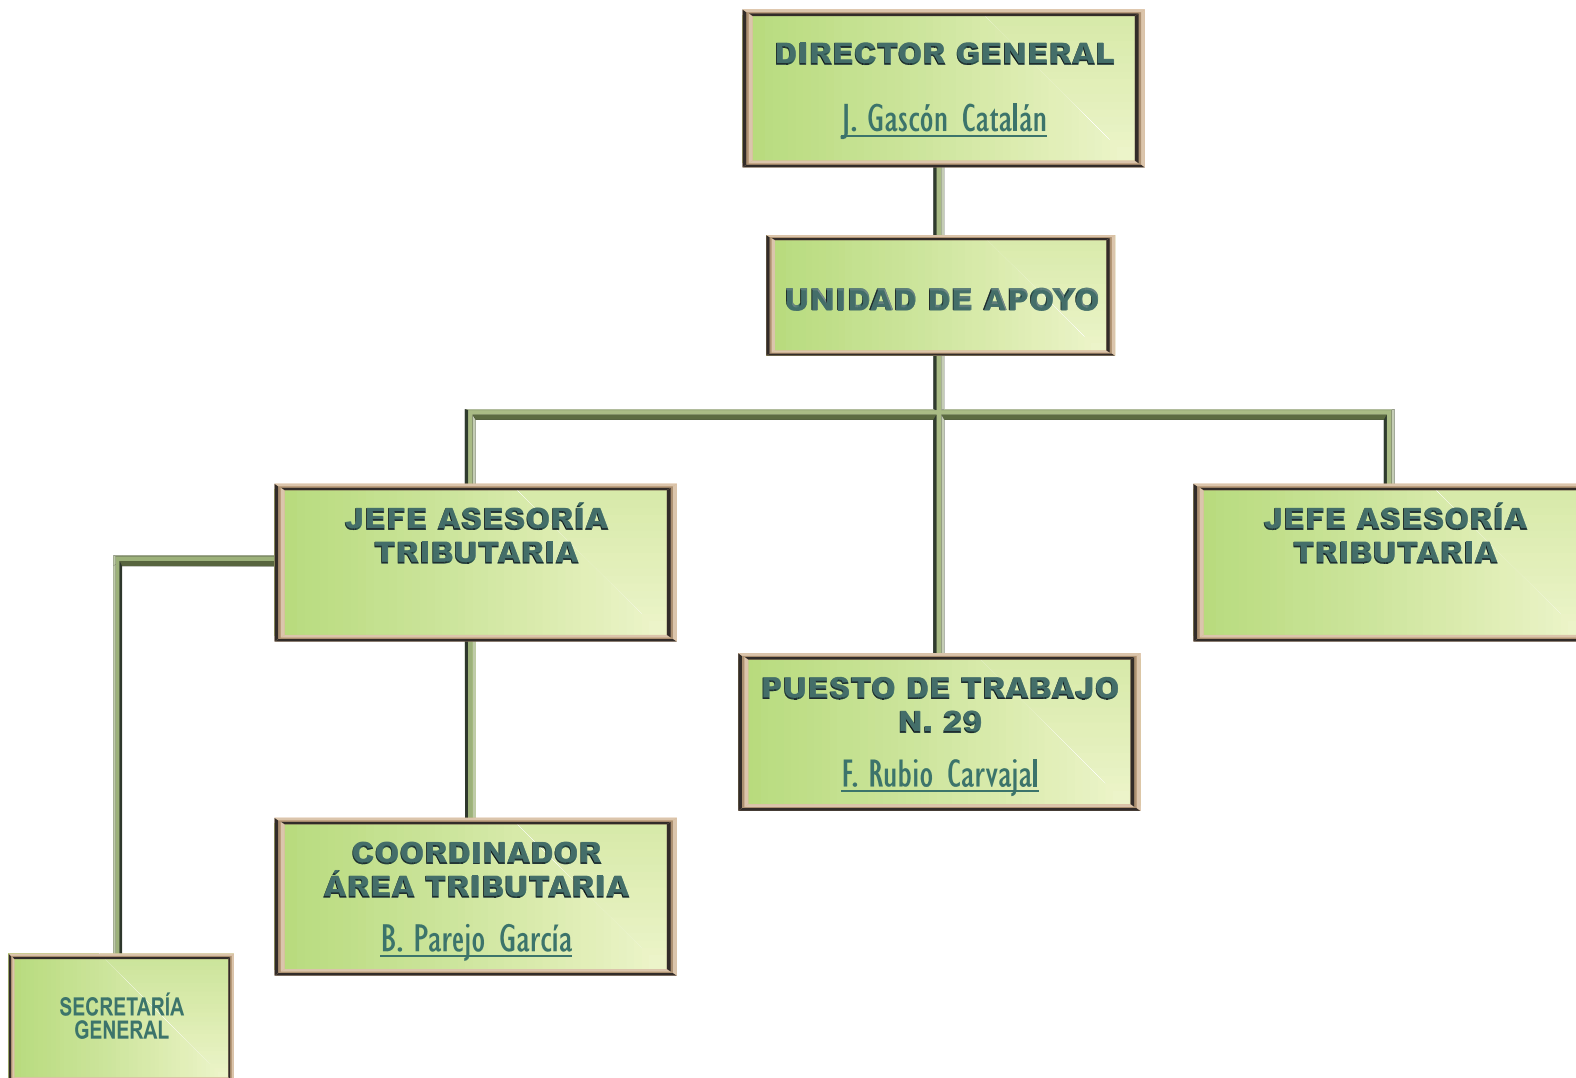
DIRECTOR GENERAL

J. Gascón Catalán

UNIDAD DE APOYO

JEFE ASESORÍA TRIBUTARIA

JEFE ASESORÍA TRIBUTARIA

PUESTO DE TRABAJO N. 29

F. Rubio Carvajal

COORDINADOR ÁREA TRIBUTARIA

B. Parejo García

SECRETARÍA GENERAL